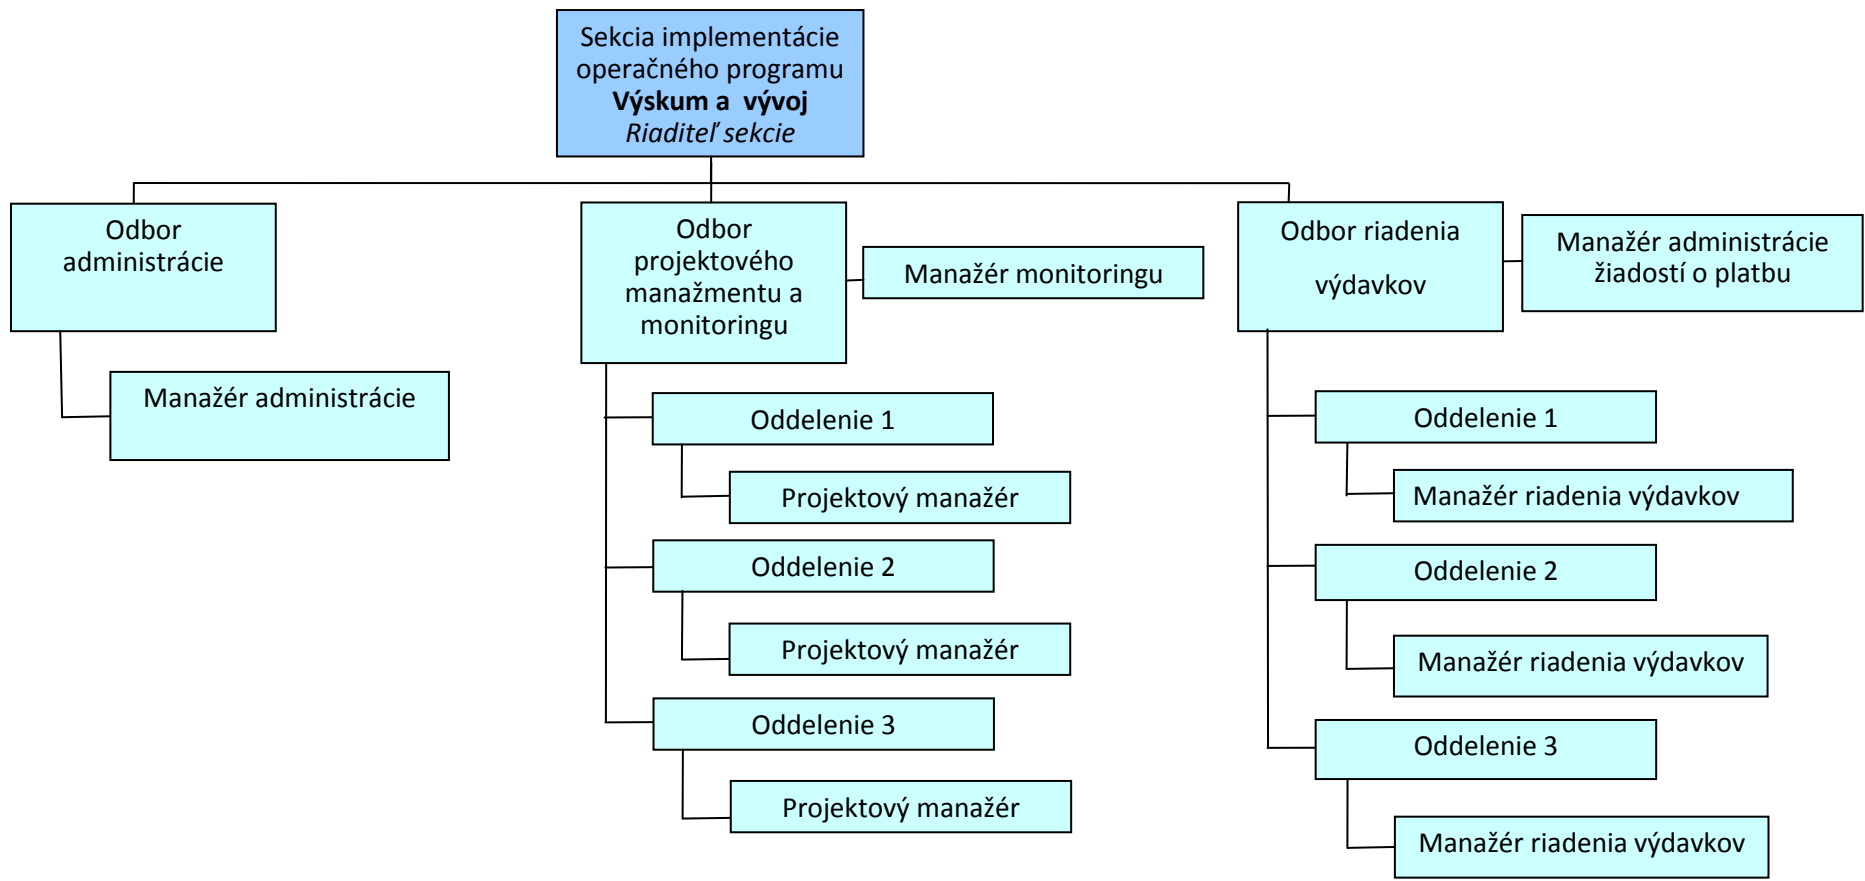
Sekcia implementácie operačného programu **Výskum a vývoj** *Riaditeľ sekcie*

Odbor administrácie

Manažér administrácie

Odbor projektového manažmentu a monitoringu

Manažér monitoringu

Oddelenie 1

Projektový manažér

Oddelenie 2

Projektový manažér

Oddelenie 3

Projektový manažér

Odbor riadenia výdavkov

Manažér administrácie žiadostí o platbu

Oddelenie 1

Manažér riadenia výdavkov

Oddelenie 2

Manažér riadenia výdavkov

Oddelenie 3

Manažér riadenia výdavkov